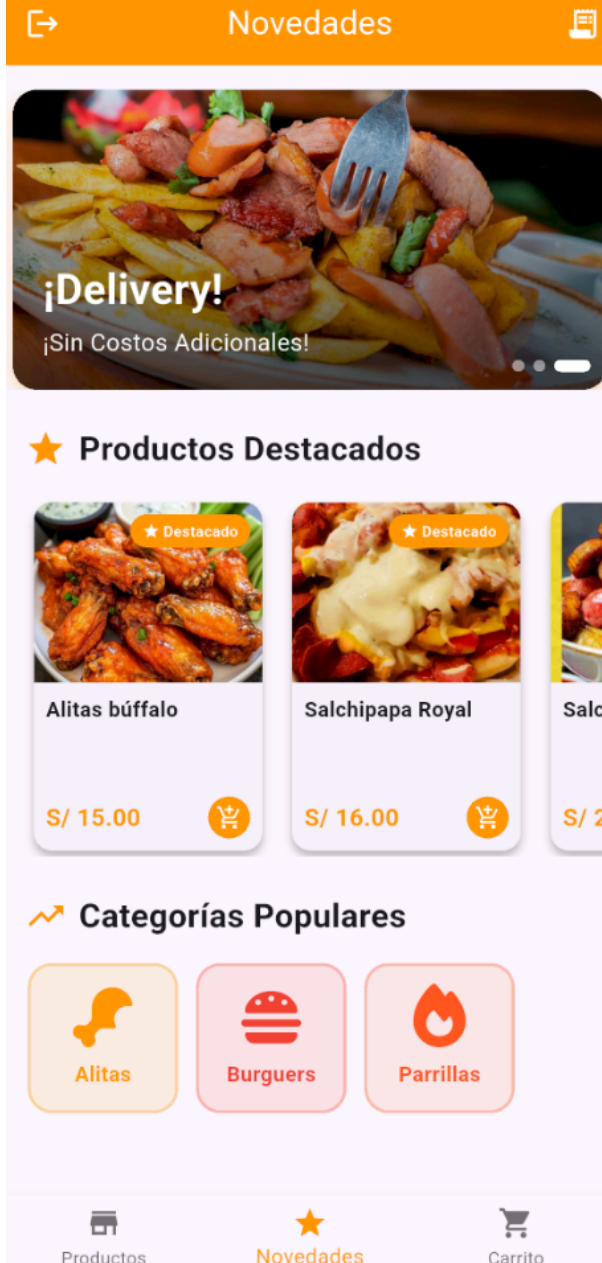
Novedades

¡Delivery!
¡Sin Costos Adicionales!

Productos Destacados

Destacado
Alitas búffalo
S/ 15.00

Destacado
Salchipapa Royal
S/ 16.00

Salc
S/ 2

Categorías Populares

Alitas
Burguers
Parrillas

Productos
Novedades
Carrito